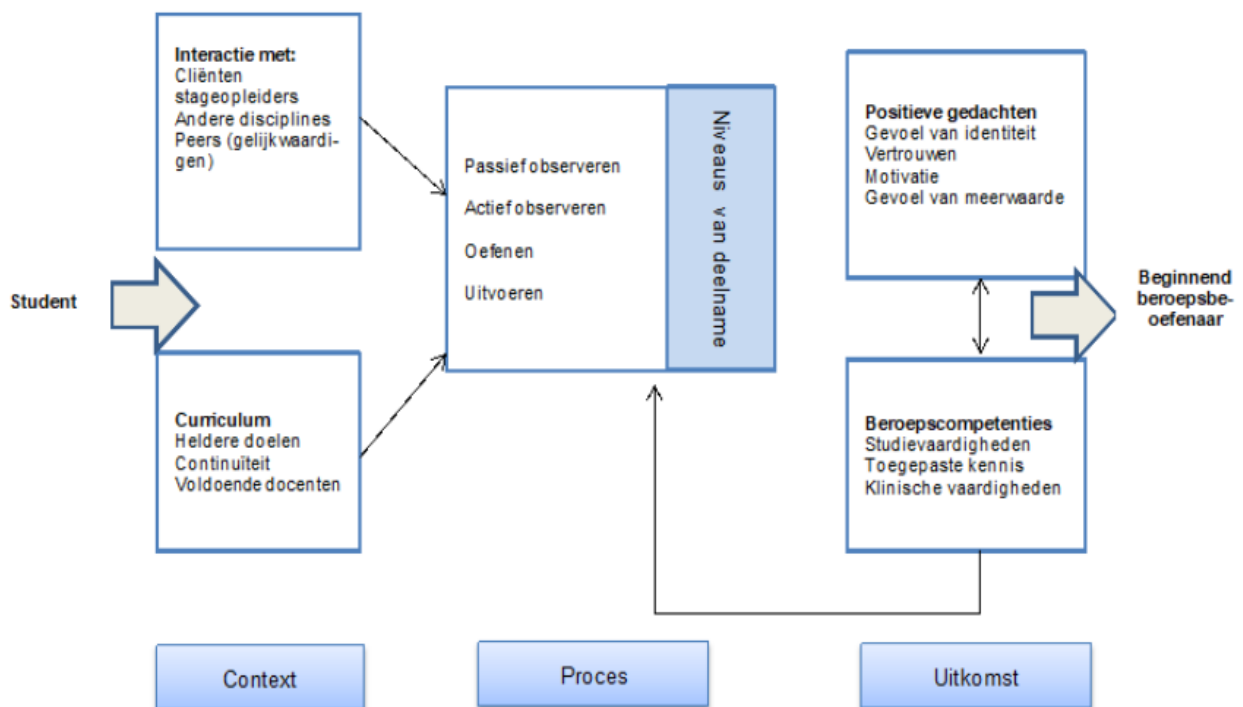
Interactie met:
Cliënten
stageopleiders
Andere disciplines
Peers (gelijkwaardigen)

Student

Curriculum
Heldere doelen
Continuïteit
Voldoende docenten

Passief observeren
Actief observeren
Oefenen
Uitvoeren

Niveaus van deelname

Positieve gedachten
Gevoel van identiteit
Vertrouwen
Motivatie
Gevoel van meerwaarde

Beginnend beroepsbeoefenaar

Beroepscompetenties
Studievaardigheden
Toegepaste kennis
Klinische vaardigheden

Context

Proces

Uitkomst